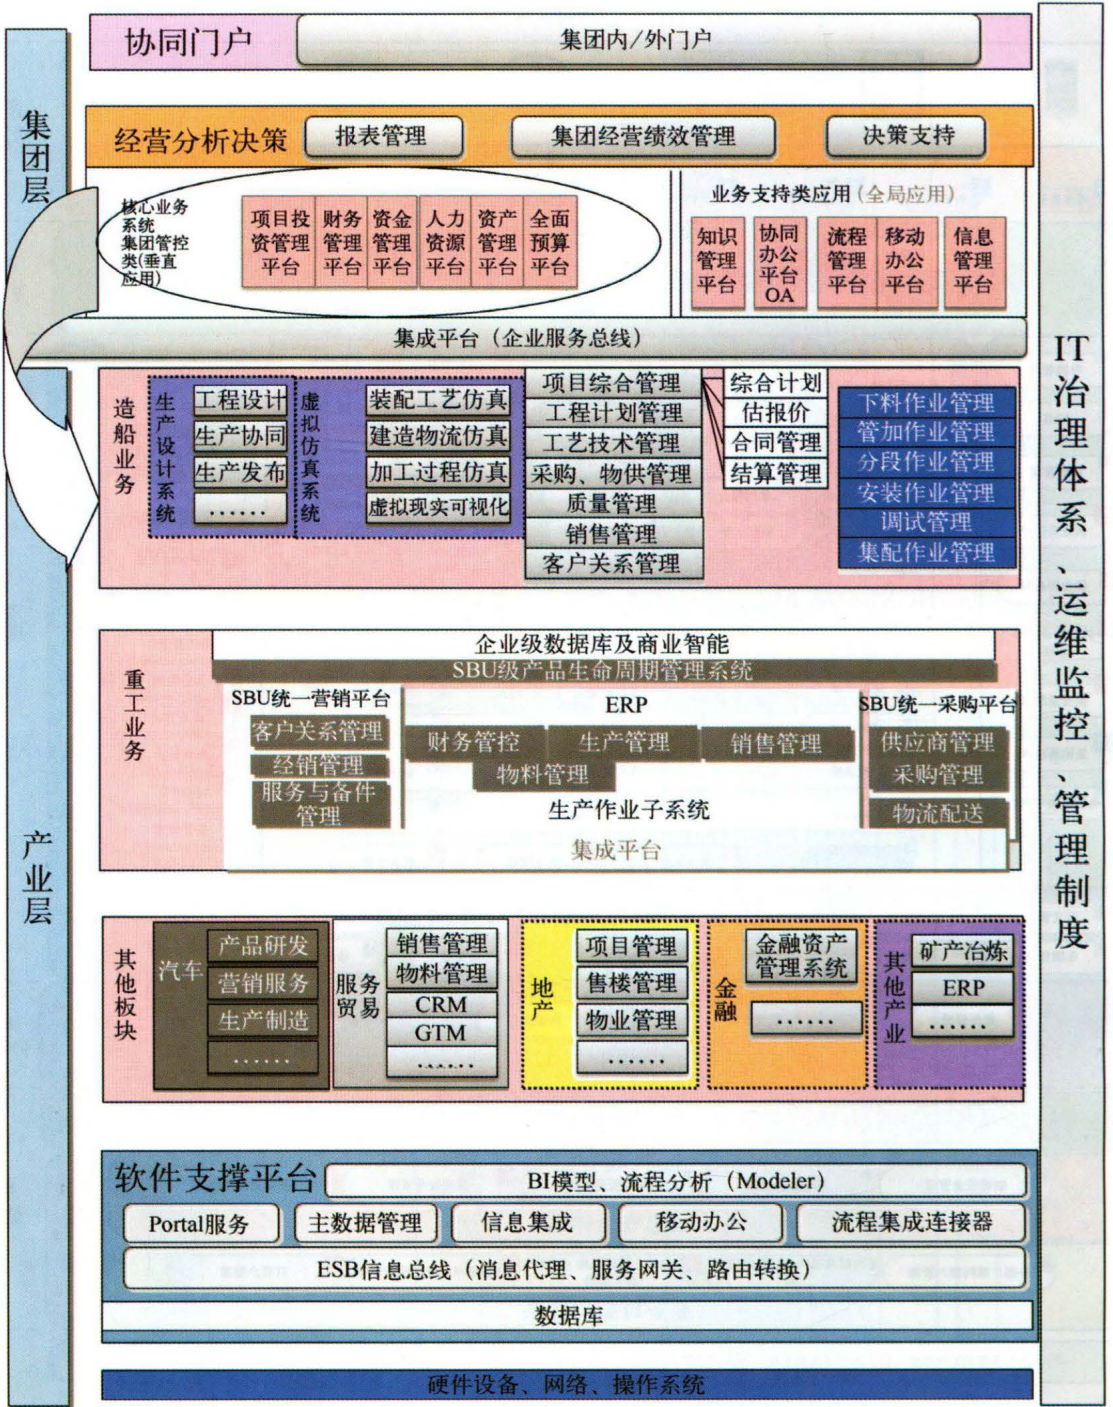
集团层

协同门户
集团内/外门户

经营分析决策
报表管理
集团经营绩效管理
决策支持

核心业务系统集团管控类(垂直应用)
项目投资管理平台
财务管理平台
资金管理平台
人力资源平台
资产管理平台
全面预算平台

业务支持类应用(全局应用)
知识管理平台
协同办公平台OA
流程管理平台
移动办公平台
信息管理平台

集成平台(企业服务总线)

IT治理体系、运维监控、管理制度

造船业务
生产设计系统
工程设计
生产协同
生产发布
……
虚拟仿真系统
装配工艺仿真
建造物流仿真
加工过程仿真
虚拟现实可视化
项目综合管理
工程计划管理
工艺技术管理
采购、物供管理
质量管理
销售管理
客户关系管理
综合计划
估报价
合同管理
结算管理
下料作业管理
管加作业管理
分段作业管理
安装作业管理
调试管理
集配作业管理

重工业务
企业级数据库及商业智能
SBU级产品生命周期管理系统
SBU统一营销平台
客户关系管理
经销管理
服务与备件管理
ERP
财务管控
生产管理
销售管理
物料管理
生产作业子系统
集成平台
SBU统一采购平台
供应商管理
采购管理
物流配送

产业层

其他板块
汽车
产品研发
营销服务
生产制造
……
服务贸易
销售管理
物料管理
CRM
GTM
……
地产
项目管理
售楼管理
物业管理
……
金融
金融资产管理系统
……
其他产业
矿产冶炼
ERP
……

软件支撑平台
BI模型、流程分析(Modeler)
Portal服务
主数据管理
信息集成
移动办公
流程集成连接器
ESB信息总线(消息代理、服务网关、路由转换)
数据库

硬件设备、网络、操作系统